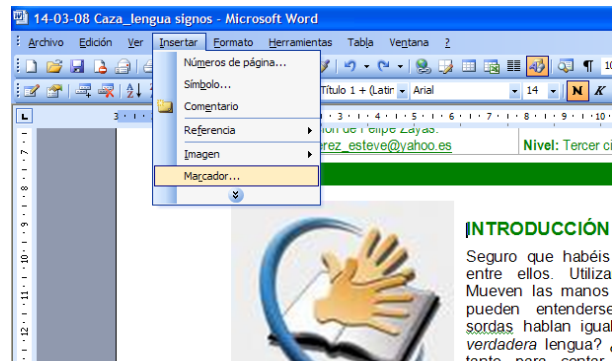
14-03-08 Caza_lengua signos - Microsoft Word

Archivo Edición Ver Insertar Formato Herramientas Tabla Ventana ?

Números de página...
Símbolo...
Comentario
Referencia
Imagen
Marcador...

Título 1 + (Latin Arial 14 N K

ión de Felipe Zayas.
erez_esteve@yahoo.es
Nivel: Tercer ci

INTRODUCCIÓN

Seguro que habéis entre ellos. Utiliza Mueven las manos pueden entenderse sordas hablan igual verdadera lengua?